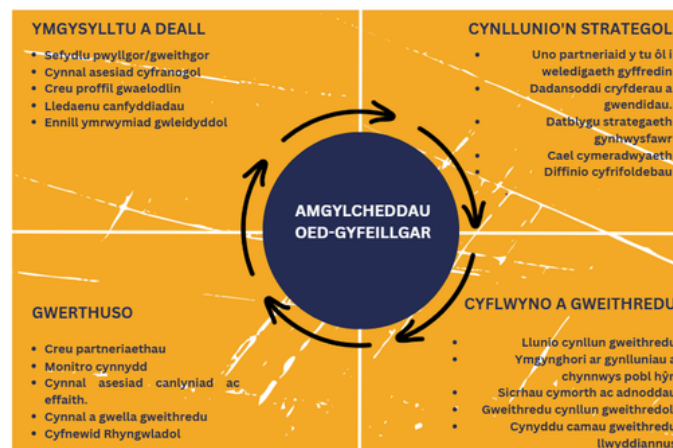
YMGYSYLLTU A DEALL

- Sefydlu pwyllgor/gweithgor
- Cynnal asesiad cyfranogol
- Creu proffil gwaelodlin
- Lledaenu canfyddiadau
- Ennill ymrwymiad gwleidyddol

CYNLLUNIO'N STRATEGOL

- Uno partneriaid y tu ôl i weledigaeth gyffredin
- Dadansoddi cryfderau a gwendidau.
- Datblygu strategaeth gynhwysfawr
- Cael cymeradwyaeth
- Diffinio cyfrifoldebau

AMGYLCHEDDAU OED-GYFEILLGAR

GWERTHUSO

- Creu partneriaethau
- Monitro cynnydd
- Cynnal asesiad canlyniad ac effaith.
- Cynnal a gwella gweithredu
- Cyfnewid Rhyngwladol

CYFLWYNO A GWEITHREDU

- Llunio cynllun gweithredu
- Ymgynghori ar gynlluniau a chynnwys pobl hŷn
- Sicrhau cymorth ac adnoddau
- Gweithredu cynllun gweithredol
- Cynyddu camau gweithredu llwyddiannus